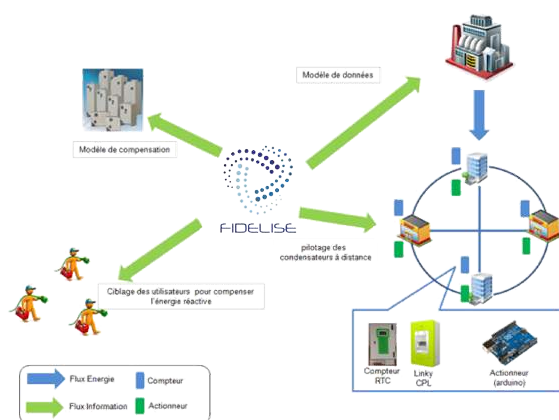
Modèle de données

Modèle de compensation

FIDELISE

pilotage des condensateurs à distance

Ciblage des utilisateurs pour compenser l'énergie réactive

Compteur RTC

Linky CPL

Actionneur (arduino)

Flux Energie

Compteur

Flux Information

Actionneur